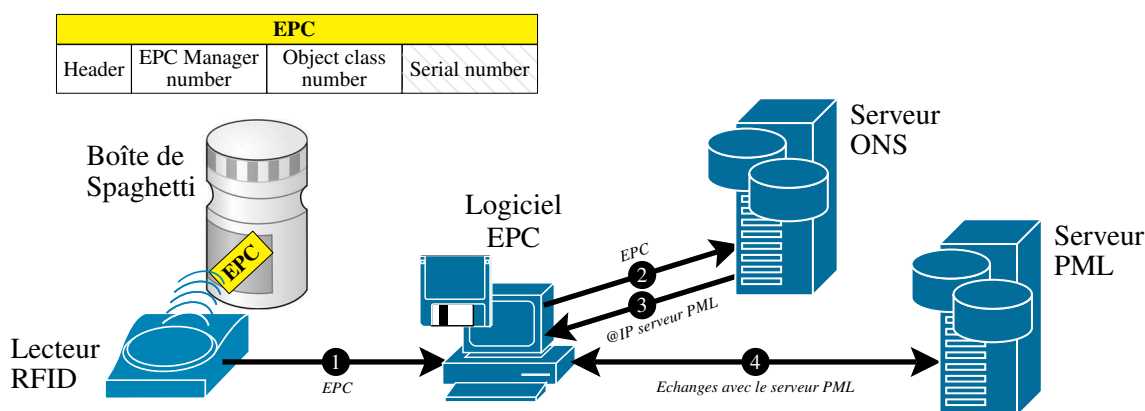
| EPC | | | |
|---|---|---|---|
| Header | EPC Manager number | Object class number | Serial number |

Boîte de Spaghetti

EPC

Logiciel EPC

Serveur ONS

Serveur PML

Lecteur RFID

1 EPC

2 EPC

3 @IP serveur PML

4 Echanges avec le serveur PML